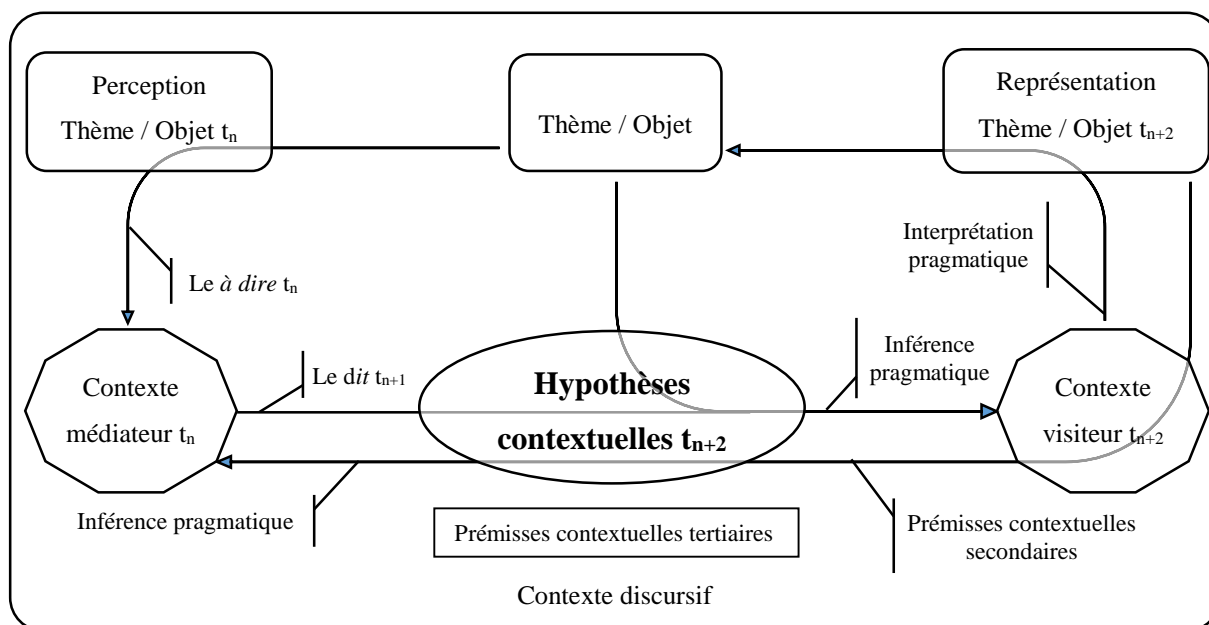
Perception
Thème / Objet $t_n$

Thème / Objet

Représentation
Thème / Objet $t_{n+2}$

Interprétation pragmatique

Le *à dire* $t_n$

Inférence pragmatique

Contexte médiateur $t_n$

Le d*it* $t_{n+1}$

**Hypothèses contextuelles $t_{n+2}$**

Contexte visiteur $t_{n+2}$

Inférence pragmatique

Prémisses contextuelles tertiaires

Prémisses contextuelles secondaires

Contexte discursif